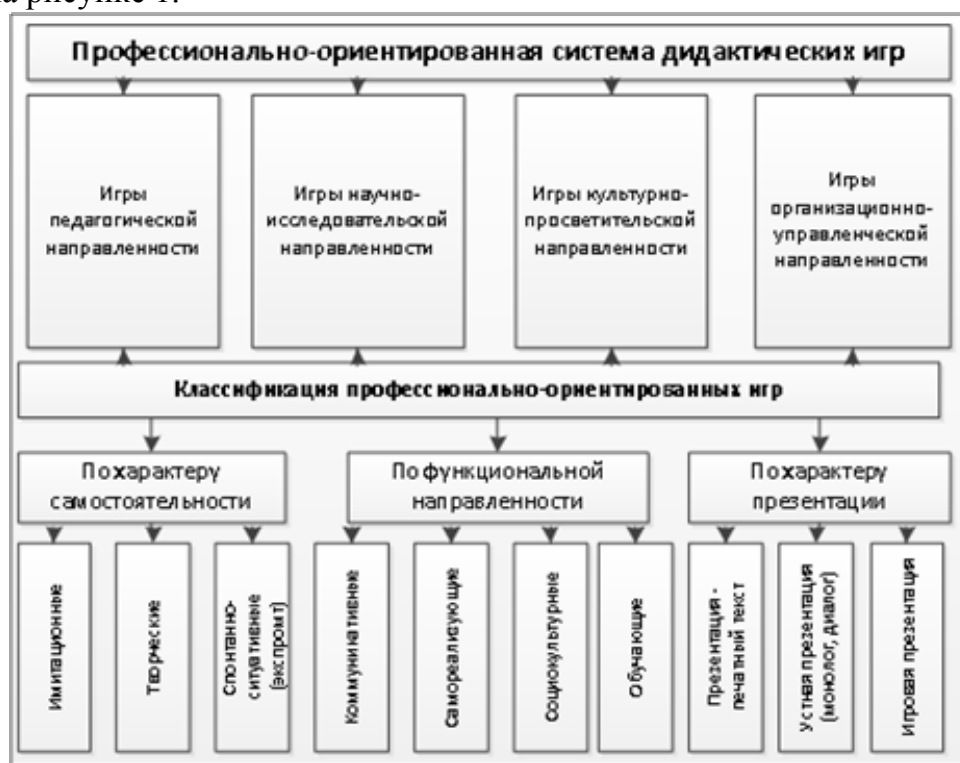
на рисунке 1.

Профессионально-ориентированная система дидактических игр

Игры педагогической направленности

Игры научно-исследовательской направленности

Игры культурно-просветительской направленности

Игры организационно-управленческой направленности

Классификация профессионально-ориентированных игр

По характеру самостоятельности

По функциональной направленности

По характеру презентации

Имитационные

Творческие

Спонтанно-ситуативные (экспромт)

Коммуникативные

Самореализующие

Социокультурные

Обучающие

Презентация - печатный текст

Устная презентация (монолог, диалог)

Игровая презентация